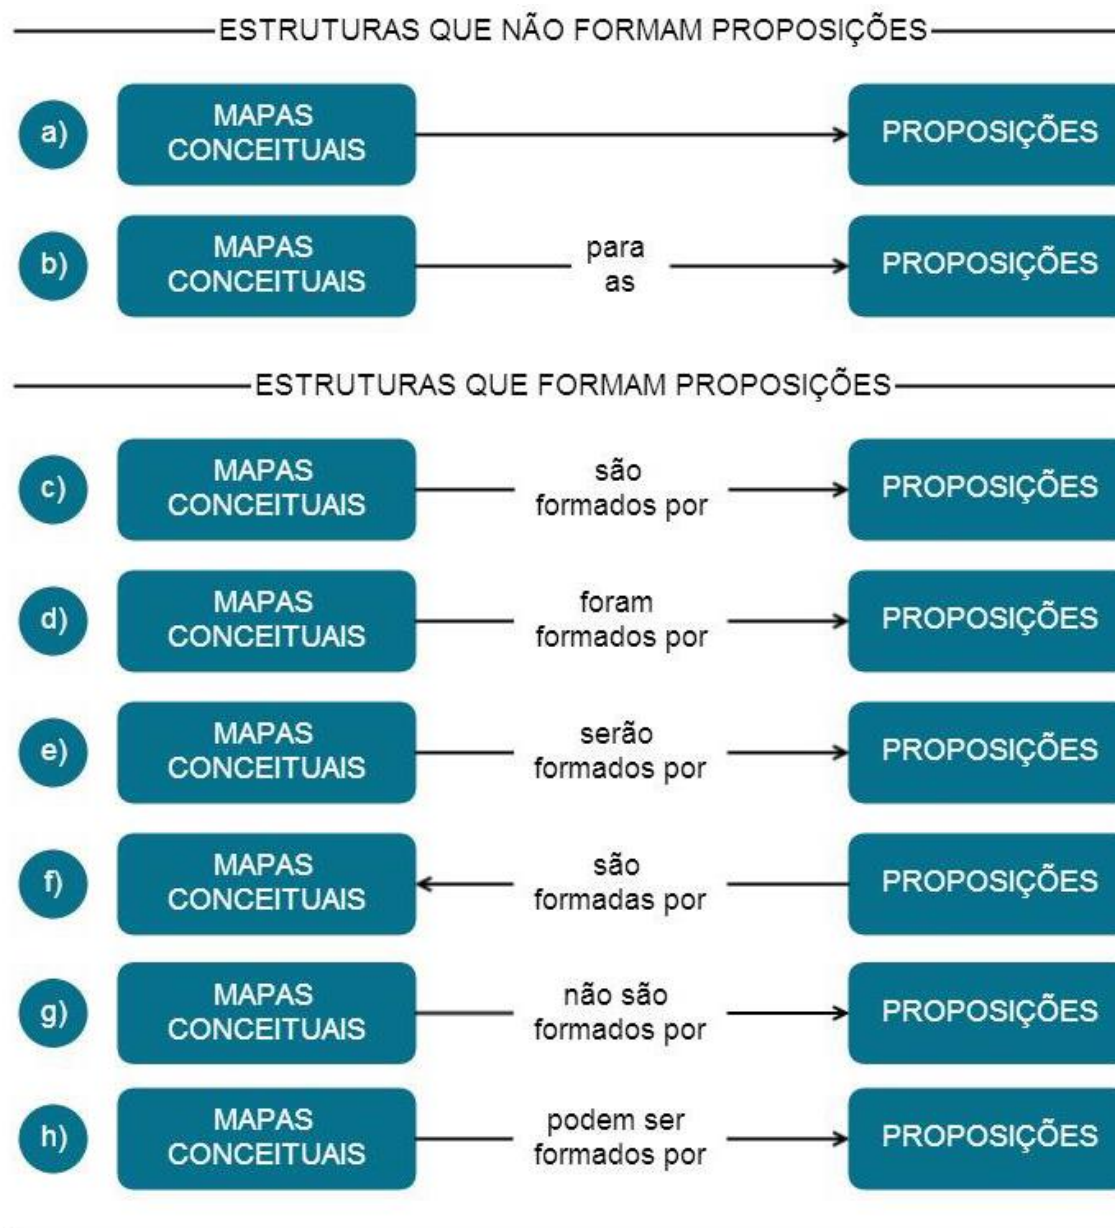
ESTRUTURAS QUE NÃO FORMAM PROPOSIÇÕES

a) MAPAS CONCEITUAIS PROPOSIÇÕES

b) MAPAS CONCEITUAIS para as PROPOSIÇÕES

ESTRUTURAS QUE FORMAM PROPOSIÇÕES

c) MAPAS CONCEITUAIS são formados por PROPOSIÇÕES

d) MAPAS CONCEITUAIS foram formados por PROPOSIÇÕES

e) MAPAS CONCEITUAIS serão formados por PROPOSIÇÕES

f) MAPAS CONCEITUAIS são formadas por PROPOSIÇÕES

g) MAPAS CONCEITUAIS não são formados por PROPOSIÇÕES

h) MAPAS CONCEITUAIS podem ser formados por PROPOSIÇÕES